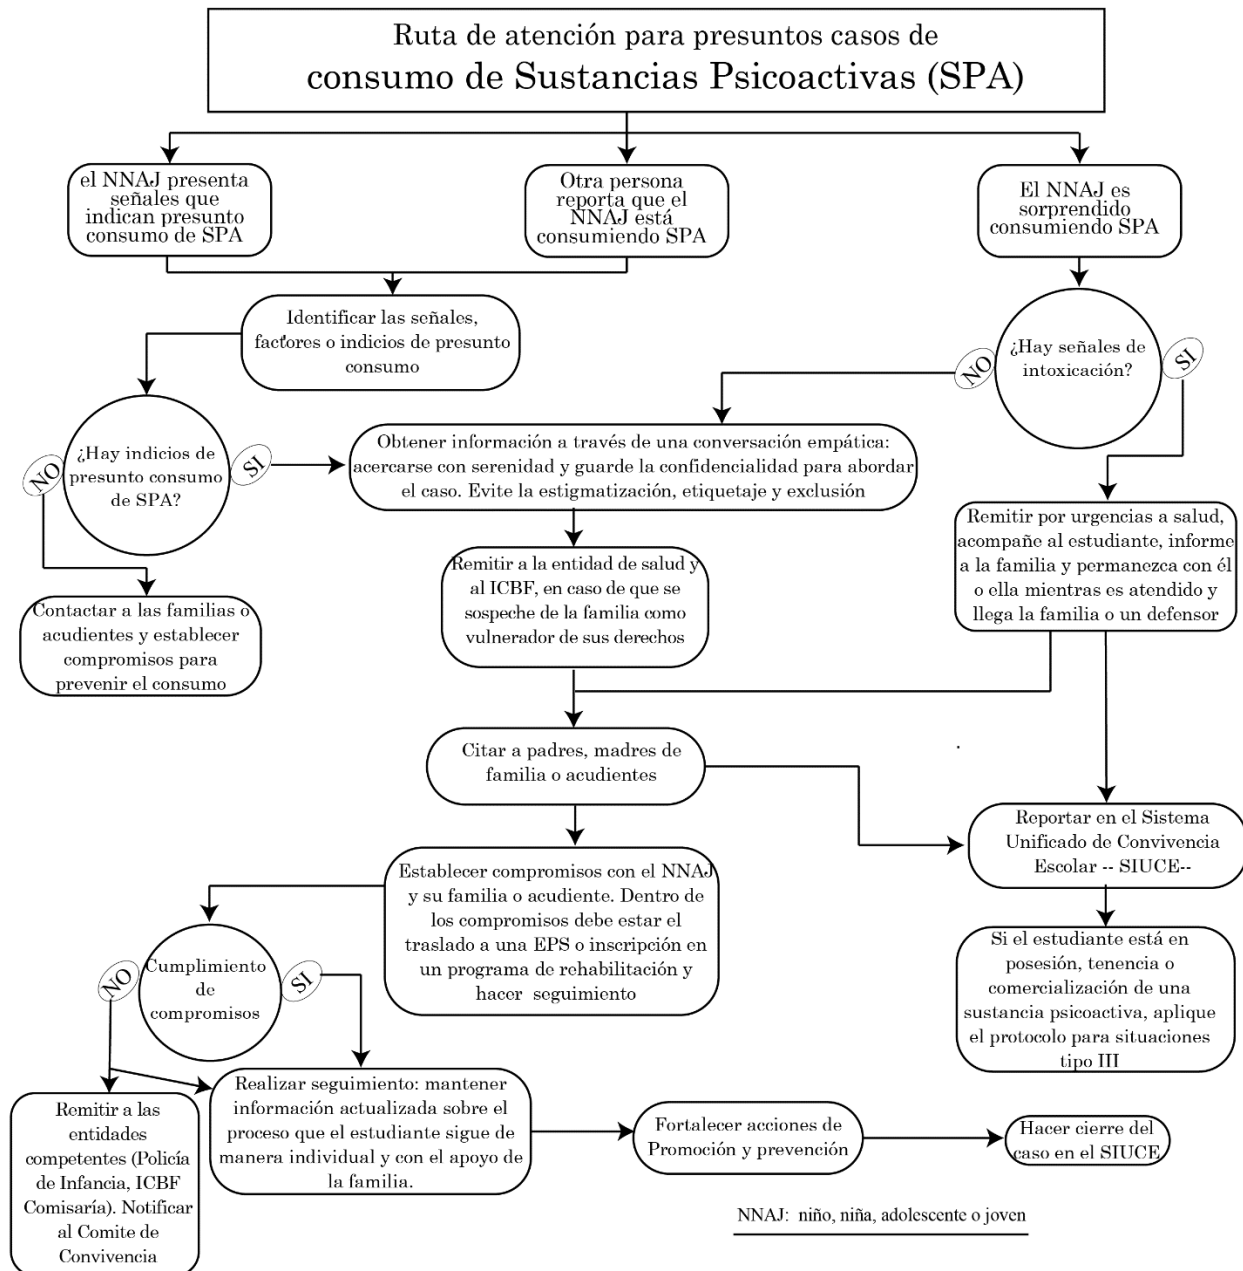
Ruta de atención para presuntos casos de
consumo de Sustancias Psicoactivas (SPA)

el NNAJ presenta señales que indican presunto consumo de SPA

Otra persona reporta que el NNAJ está consumiendo SPA

El NNAJ es sorprendido consumiendo SPA

Identificar las señales, factores o indicios de presunto consumo

¿Hay señales de intoxicación?

NO

SI

¿Hay indicios de presunto consumo de SPA?

NO

SI

Obtener información a través de una conversación empática: acercarse con serenidad y guarde la confidencialidad para abordar el caso. Evite la estigmatización, etiquetaje y exclusión

Remitir por urgencias a salud, acompañe al estudiante, informe a la familia y permanezca con él o ella mientras es atendido y llega la familia o un defensor

Remitir a la entidad de salud y al ICBF, en caso de que se sospeche de la familia como vulnerador de sus derechos

Contactar a las familias o acudientes y establecer compromisos para prevenir el consumo

Citar a padres, madres de familia o acudientes

Reportar en el Sistema Unificado de Convivencia Escolar -- SIUCE--

Establecer compromisos con el NNAJ y su familia o acudiente. Dentro de los compromisos debe estar el traslado a una EPS o inscripción en un programa de rehabilitación y hacer seguimiento

Si el estudiante está en posesión, tenencia o comercialización de una sustancia psicoactiva, aplique el protocolo para situaciones tipo III

Cumplimiento de compromisos

NO

SI

Remitir a las entidades competentes (Policía de Infancia, ICBF Comisaría). Notificar al Comite de Convivencia

Realizar seguimiento: mantener información actualizada sobre el proceso que el estudiante sigue de manera individual y con el apoyo de la familia.

Fortalecer acciones de Promoción y prevención

Hacer cierre del caso en el SIUCE

NNAJ: niño, niña, adolescente o joven